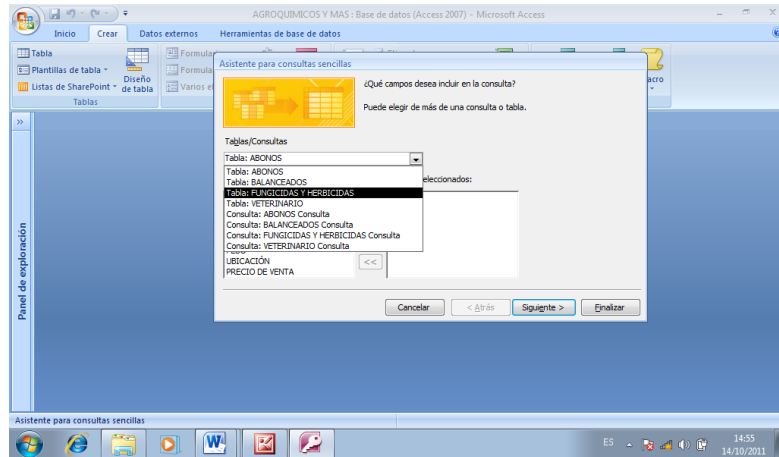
AGROQUIMICOS Y MAS : Base de datos (Access 2007) - Microsoft Access

Inicio
Crear
Datos externos
Herramientas de base de datos

Tabla
Plantillas de tabla
Listas de SharePoint
Diseño de tabla
Tablas
Formula
Formula
Varios el
acro

Panel de exploración

Asistente para consultas sencillas

¿Qué campos desea incluir en la consulta?

Puede elegir de más de una consulta o tabla.

Tablas/Consultas

Tabla: ABONOS

Tabla: ABONOS
Tabla: BALANCEADOS
Tabla: FUNGICIDAS Y HERBICIDAS
Tabla: VETERINARIO
Consulta: ABONOS Consulta
Consulta: BALANCEADOS Consulta
Consulta: FUNGICIDAS Y HERBICIDAS Consulta
Consulta: VETERINARIO Consulta

eleccionados:

UBICACIÓN
PRECIO DE VENTA

<<

Cancelar
< Atrás
Siguiente >
Finalizar

Asistente para consultas sencillas

ES
14:55
14/10/2011